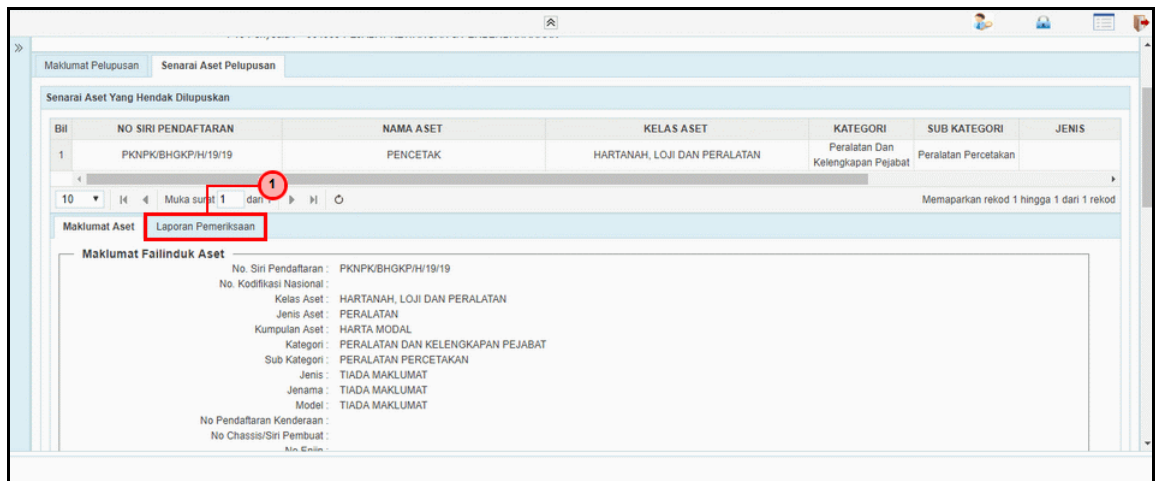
Maklumat Pelupusan | Senarai Aset Pelupusan

Senarai Aset Yang Hendak Dilupuskan

| Bil | NO SIRI PENDAFTARAN | NAMA ASET | KELAS ASET | KATEGORI | SUB KATEGORI | JENIS |
|---|---|---|---|---|---|---|
| 1 | PKNPK/BHGKP/H/19/19 | PENCETAK | HARTANAH, LOJI DAN PERALATAN | Peralatan Dan Kelengkapan Pejabat | Peralatan Percetakan | |

10 Muka surat 1 dari 1

1

Memaparkan rekod 1 hingga 1 dari 1 rekod

Maklumat Aset | Laporan Pemeriksaan

Maklumat Failinduk Aset

No. Siri Pendaftaran : PKNPK/BHGKP/H/19/19
No. Kodifikasi Nasional :
Kelas Aset : HARTANAH, LOJI DAN PERALATAN
Jenis Aset : PERALATAN
Kumpulan Aset : HARTA MODAL
Kategori : PERALATAN DAN KELENGKAPAN PEJABAT
Sub Kategori : PERALATAN PERCETAKAN
Jenis : TIADA MAKLUMAT
Jenama : TIADA MAKLUMAT
Model : TIADA MAKLUMAT
No Pendaftaran Kenderaan :
No Chassis/Siri Pembuat :
No Enjin :